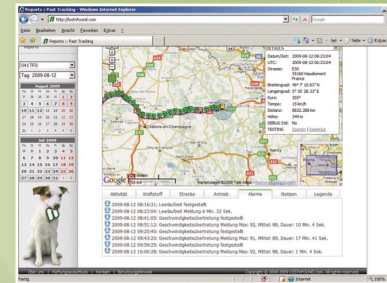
Reports :: Fast Tracking - Windows Internet Explorer

http://lostnfound.com

Google

Datei Bearbeiten Ansicht Favoriten Extras ?

Reports :: Fast Tracking

Seite Extras

041TFO

Tag 2009-08-12

August 2009

Mo Di Mi Do Fr Sa So

| | | | | | | |
|---|---|---|---|---|---|---|
| | | | | | 1 | 2 |
| 3 | 4 | 5 | 6 | 7 | 8 | 9 |
| 10 | 11 | 12 | 13 | 14 | 15 | 16 |
| 17 | 18 | 19 | 20 | 21 | 22 | 23 |
| 24 | 25 | 26 | 27 | 28 | 29 | 30 |
| 31 | | | | | | |

Juli 2009

| | | | | | | |
|---|---|---|---|---|---|---|
| | | 1 | 2 | 3 | 4 | 5 |
| 6 | 7 | 8 | 9 | 10 | 11 | 12 |
| 13 | 14 | 15 | 16 | 17 | 18 | 19 |
| 20 | 21 | 22 | 23 | 24 | 25 | 26 |
| 27 | 28 | 29 | 30 | 31 | | |

Datum/Zeit: 2009-08-12 08:23:04
UTC: 2009-08-12 06:23:04
Strasse: 230
55100 Haudainvill
France
Breitengrad: 49° 7' 16.63" N
Längengrad: 5° 30' 26.33" E
Kurs: 308°
Tempo: 15 km/h
Distanz: 1822.200 km
Höhe: 244 m
DEBUG 566: No
TESTING Zoomin | Zoomout

Châlons-en-Champagne

Google Kartendaten ©2009 Tele Atlas

Aktivität | Kraftstoff | Strecke | Antrieb | Alarme | Notizen | Legende

2009-08-12 08:16:31: Leerlauf bei festgestellt
2009-08-12 08:23:04: Leerlauf: Meldung 6 Min. 32 Sek.
2009-08-12 08:41:05: Leerlauf festgestellt
2009-08-12 08:51:12: Geschwindigkeitsüberschreitung Meldung Max: 92, Mittel: 88, Dauer: 10 Min. 4 Sek.
2009-08-12 09:02:01: Leerlauf festgestellt
2009-08-12 09:34:02: Geschwindigkeitsüberschreitung Meldung Max: 92, Mittel: 90, Dauer: 17 Min. 41 Sek.
2009-08-12 09:59:29: Geschwindigkeitsüberschreitung festgestellt
2009-08-12 10:00:28: Geschwindigkeitsüberschreitung Meldung Max: 92, Mittel: 88, Dauer: 1 Min. 4 Sek.

Über uns | Häufig gestellte Fragen | Kontakt | Benutzungshinweis

Copyright © 2008-2009 LOSTnFOUND.com, all rights reserved.

Fertig

Internet

100%